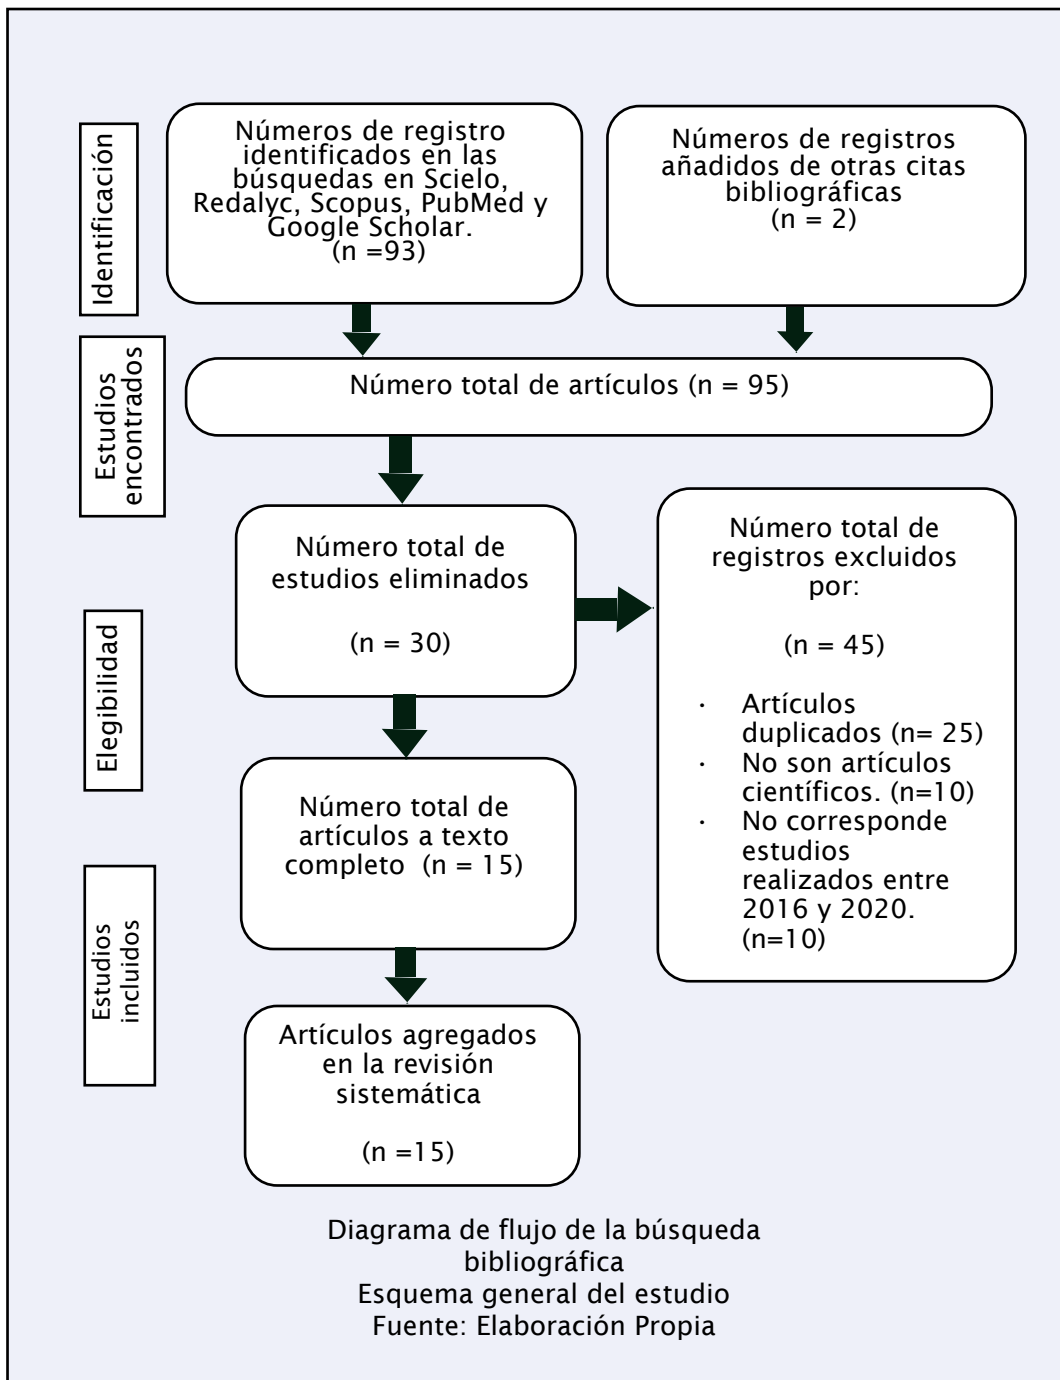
Identificación

Números de registro identificados en las búsquedas en Scielo, Redalyc, Scopus, PubMed y Google Scholar.
(n =93)

Números de registros añadidos de otras citas bibliográficas
(n = 2)

Estudios encontrados

Número total de artículos (n = 95)

Elegibilidad

Número total de estudios eliminados

(n = 30)

Número total de registros excluidos por:

(n = 45)

· Artículos duplicados (n= 25)
· No son artículos científicos. (n=10)
· No corresponde estudios realizados entre 2016 y 2020. (n=10)

Número total de artículos a texto completo (n = 15)

Estudios incluidos

Artículos agregados en la revisión sistemática

(n =15)

Diagrama de flujo de la búsqueda bibliográfica
Esquema general del estudio
Fuente: Elaboración Propia